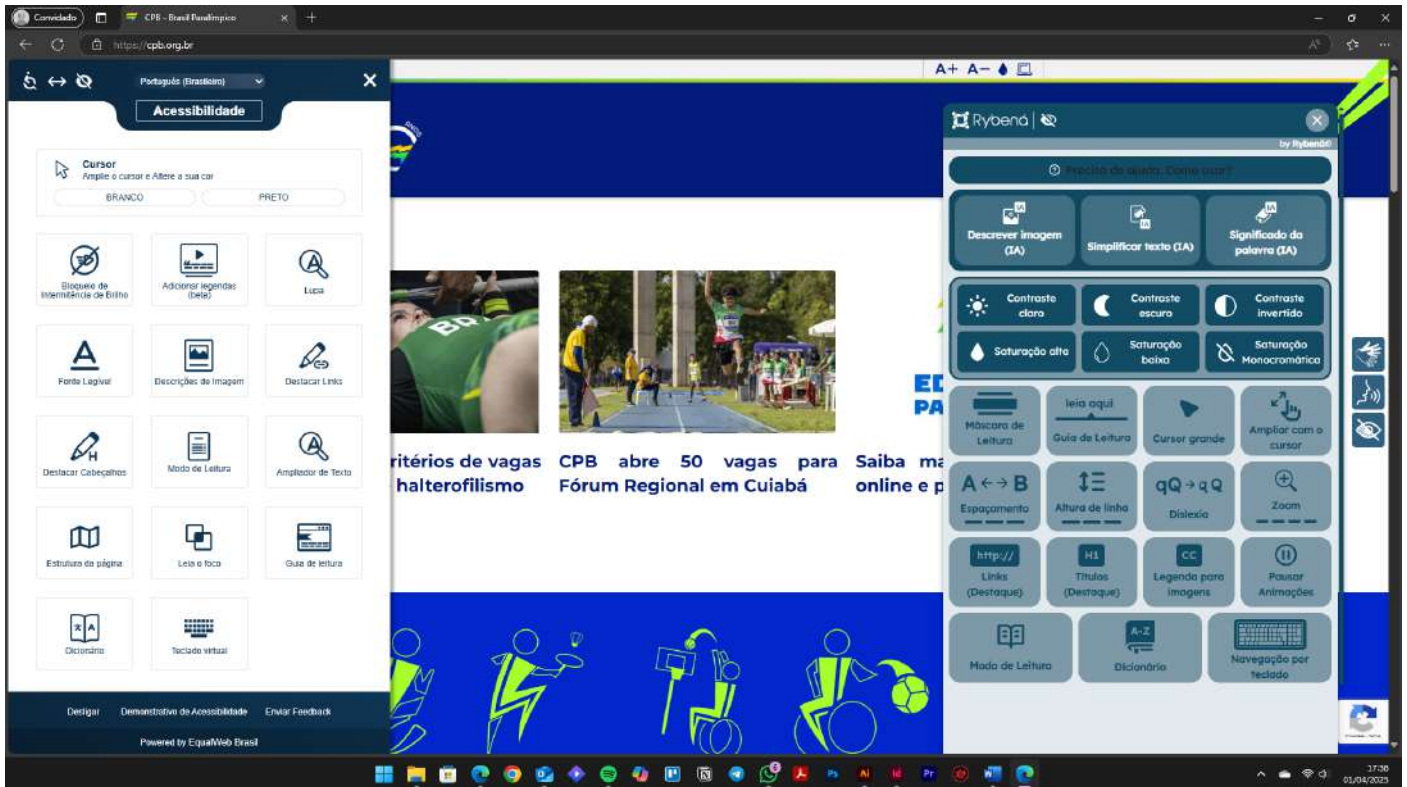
Convidado | CPB - Brasil Paralímpico

https://cpb.org.br

A+ A−

Português (Brasileiro)

Acessibilidade

Cursor
Amplie o cursor e Altere a sua cor

BRANCO | PRETO

Bloqueio de Intermitência de Brilho
Adicionar legendas (beta)
Lupa
Fonte Legível
Descrições de Imagem
Destacar Links
Destacar Cabeçalhos
Modo de Leitura
Ampliador de Texto
Estrutura da página
Leia o foco
Guia de leitura
Dicionário
Teclado virtual

Desligar | Demonstrativo de Acessibilidade | Enviar Feedback

Powered by EqualWeb Brasil

ritérios de vagas halterofilismo

CPB abre 50 vagas para Fórum Regional em Cuiabá

Saiba ma online e p

ED PA

Rybená

by Rybená

Precisa de ajuda. Como usar?

Descrever imagem (IA)
Simplificar texto (IA)
Significado da palavra (IA)

Contraste claro
Contraste escuro
Contraste invertido
Saturação alta
Saturação baixa
Saturação Monocromática

Máscara de Leitura
leia aqui
Guia de Leitura
Cursor grande
Ampliar com o cursor
A ↔ B
Espaçamento
Altura de linha
qQ → qQ
Dislexia
Zoom
http://
Links (Destaque)
H1
Títulos (Destaque)
CC
Legenda para imagens
Pausar Animações
Modo de Leitura
A-Z
Dicionário
Navegação por teclado

17:36
01/04/2025